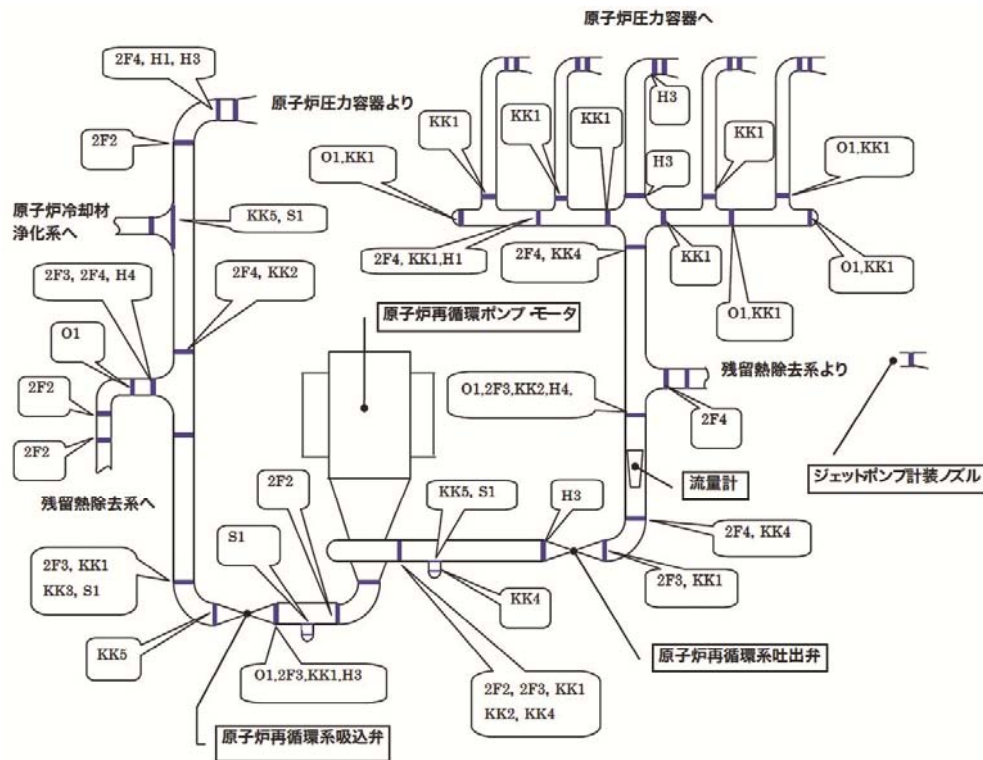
原子炉圧力容器へ

2F4, H1, H3

原子炉圧力容器より

2F2

原子炉冷却材浄化系へ

KK5, S1

2F3, 2F4, H4

2F4, KK2

O1

2F2

2F2

残留熱除去系へ

KK1

KK1

KK1

H3

KK1

O1,KK1

H3

O1,KK1

2F4, KK1,H1

2F4, KK4

KK1

O1,KK1

O1,KK1

原子炉再循環ポンプ-モータ

残留熱除去系より

O1,2F3,KK2,H4,

2F4

流量計

ジェットポンプ計装ノズル

2F2

KK5, S1

H3

S1

2F4, KK4

2F3, KK1

KK3, S1

KK4

2F3, KK1

KK5

O1,2F3,KK1,H3

原子炉再循環系吐出弁

2F2, 2F3, KK1

KK2, KK4

原子炉再循環系吸込弁